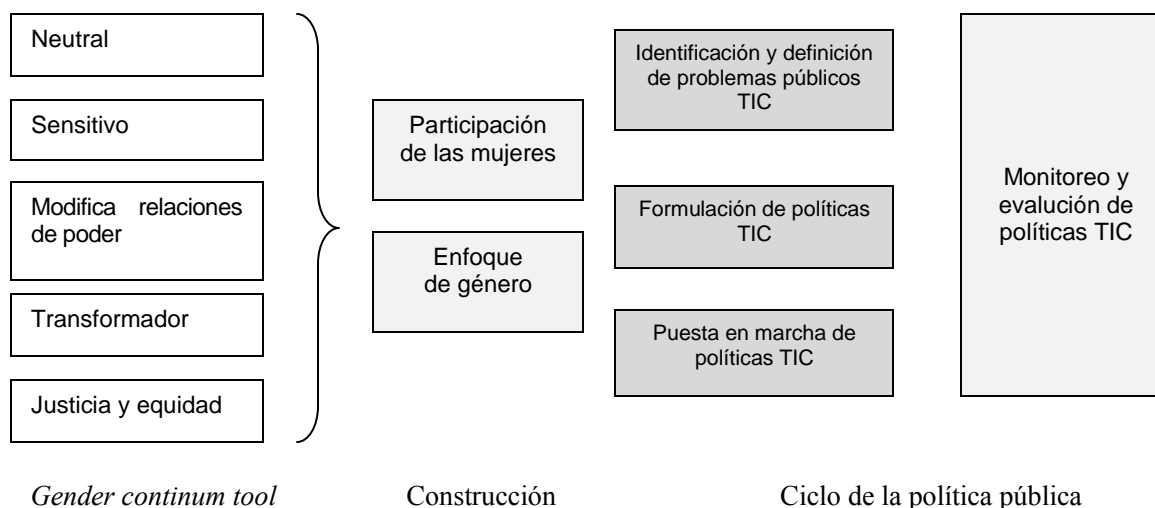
Neutral

Sensitivo

Modifica relaciones de poder

Transformador

Justicia y equidad

Participación de las mujeres

Enfoque de género

Identificación y definición de problemas públicos TIC

Formulación de políticas TIC

Puesta en marcha de políticas TIC

Monitoreo y evalución de políticas TIC

*Gender continum tool*

Construcción

Ciclo de la política pública